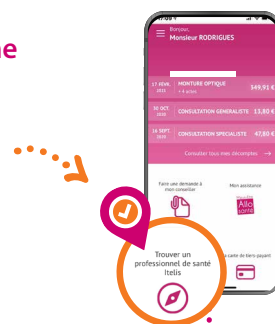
ne

Bonjour,
Monsieur RODRIGUES

17 FÉVR. 2022 MONTURE OPTIQUE + 4 actes 349,91 €

30 OCT. 2020 CONSULTATION GENERALISTE 13,80 €

16 SEPT. 2020 CONSULTATION SPECIALISTE 47,80 €

Consulter tous mes décomptes →

Faire une demande à mon conseiller

Mon assistance

Allo santé

Trouver un professionnel de santé Itelis

a carte de tiers payant